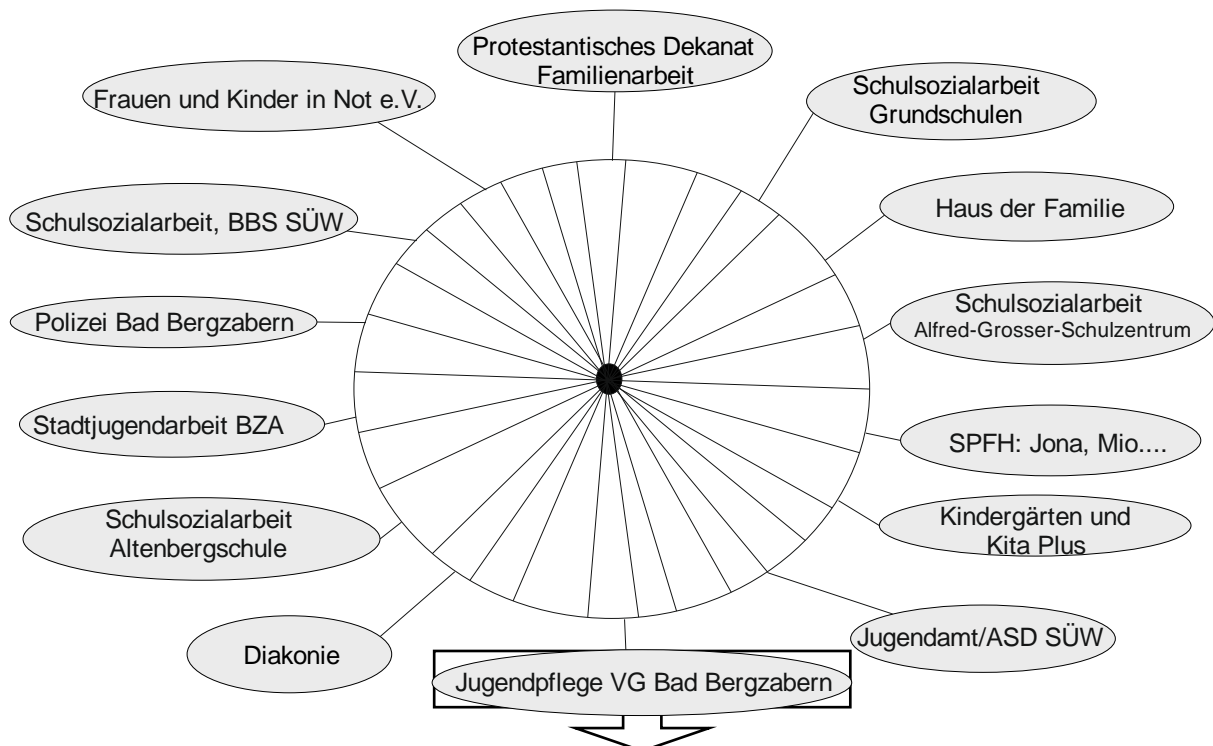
Protestantisches Dekanat Familienarbeit

Frauen und Kinder in Not e.V.

Schulsozialarbeit Grundschulen

Schulsozialarbeit, BBS SÜW

Haus der Familie

Polizei Bad Bergzabern

Schulsozialarbeit Alfred-Grosser-Schulzentrum

Stadtjugendarbeit BZA

SPFH: Jona, Mio....

Schulsozialarbeit Altenbergschule

Kindergärten und Kita Plus

Diakonie

Jugendamt/ASD SÜW

Jugendpflege VG Bad Bergzabern